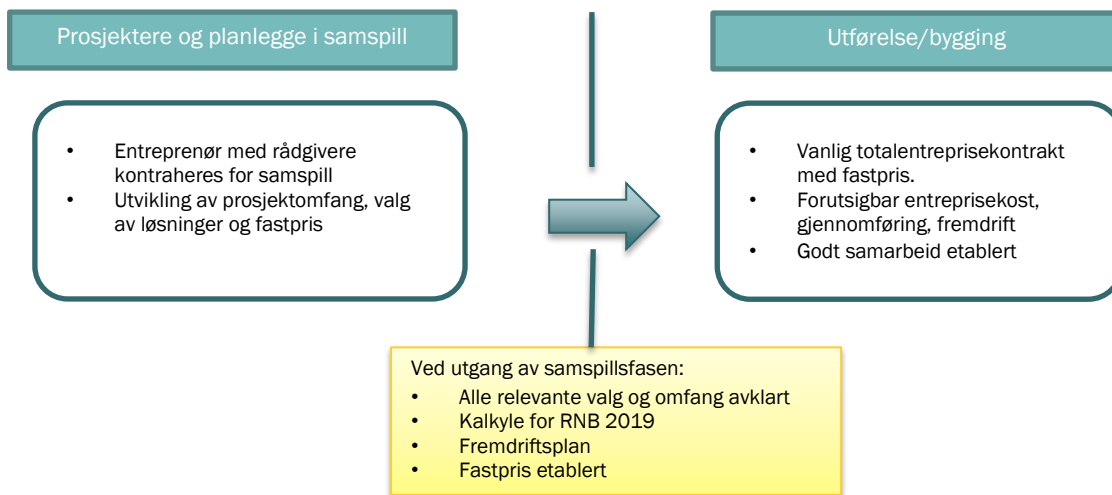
Prosjektere og planlegge i samspill

- Entreprenør med rådgivere kontraheres for samspill
- Utvikling av prosjektomfang, valg av løsninger og fastpris

Utførelse/bygging

- Vanlig totalentreprisekontrakt med fastpris.
- Forutsigbar entreprisekost, gjennomføring, fremdrift
- Godt samarbeid etablert

Ved utgang av samspillsfasen:
- Alle relevante valg og omfang avklart
- Kalkyle for RNB 2019
- Fremdriftsplan
- Fastpris etablert